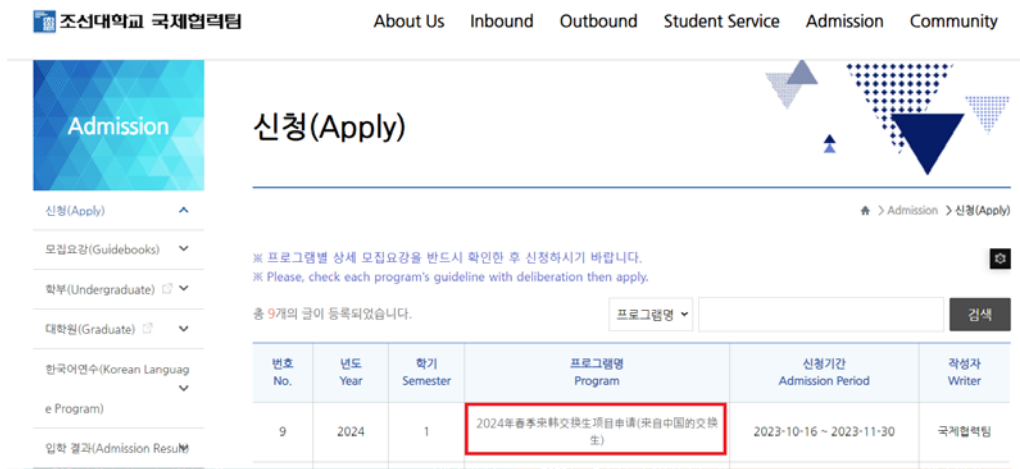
조선대학교 국제협력팀

About Us Inbound Outbound Student Service Admission Community

Admission

신청(Apply)
모집요강(Guidebooks)
학부(Undergraduate)
대학원(Graduate)
한국어연수(Korean Language Program)
입학 결과(Admission Resul

신청(Apply)

> Admission > 신청(Apply)

※ 프로그램별 상세 모집요강을 반드시 확인한 후 신청하시기 바랍니다.
※ Please, check each program's guideline with deliberation then apply.

총 9개의 글이 등록되었습니다.

프로그램명

검색

| 번호 No. | 년도 Year | 학기 Semester | 프로그램명 Program | 신청기간 Admission Period | 작성자 Writer |
|---|---|---|---|---|---|
| 9 | 2024 | 1 | 2024年春季来韩交换生项目申请(来自中国的交换生) | 2023-10-16 ~ 2023-11-30 | 국제협력팀 |